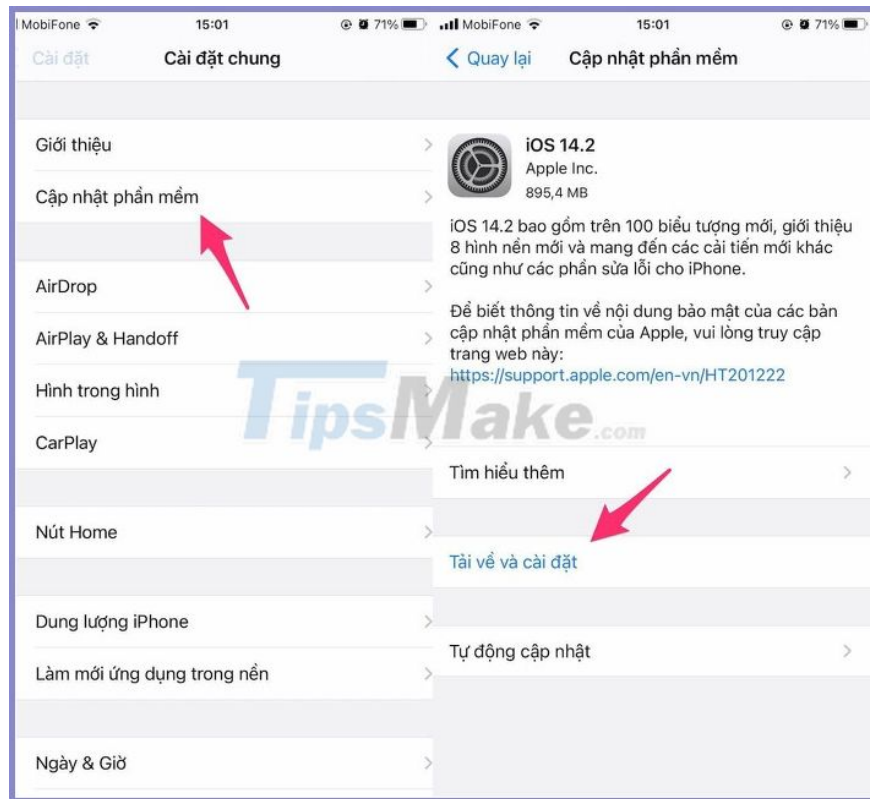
MobiFone 15:01 71%

Cài đặt Cài đặt chung

Giới thiệu

Cập nhật phần mềm

AirDrop

AirPlay & Handoff

Hình trong hình

CarPlay

Nút Home

Dung lượng iPhone

Làm mới ứng dụng trong nền

Ngày & Giờ

MobiFone 15:01 71%

Quay lại Cập nhật phần mềm

iOS 14.2
Apple Inc.
895,4 MB

iOS 14.2 bao gồm trên 100 biểu tượng mới, giới thiệu 8 hình nền mới và mang đến các cải tiến mới khác cũng như các phần sửa lỗi cho iPhone.

Để biết thông tin về nội dung bảo mật của các bản cập nhật phần mềm của Apple, vui lòng truy cập trang web này:
https://support.apple.com/en-vn/HT201222

Tìm hiểu thêm

Tải về và cài đặt

Tự động cập nhật

TipsMake.com